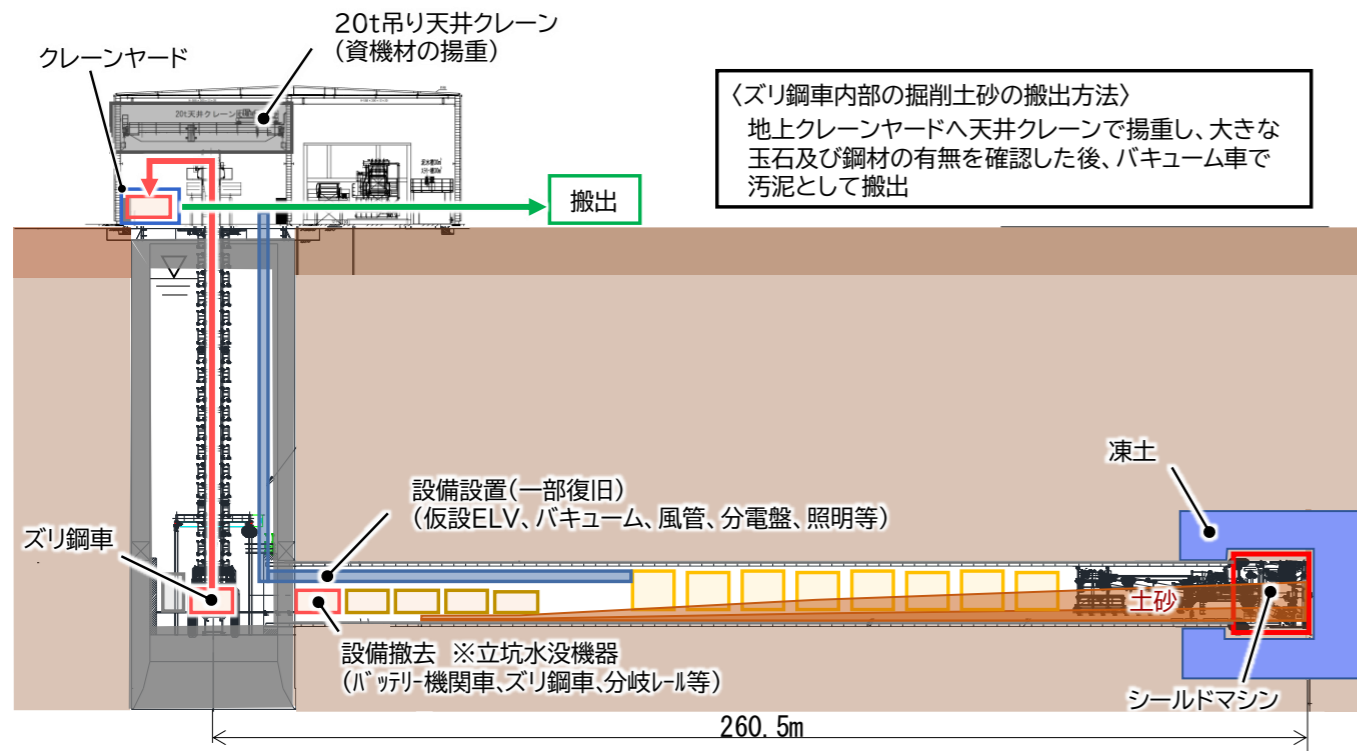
20t吊り天井クレーン
（資機材の揚重）

クレーンヤード

20t天井クレーン

〈ズリ鋼車内部の掘削土砂の搬出方法〉
地上クレーンヤードへ天井クレーンで揚重し、大きな玉石及び鋼材の有無を確認した後、バキューム車で汚泥として搬出

搬出

凍土

設備設置（一部復旧）
（仮設ELV、バキューム、風管、分電盤、照明等）

ズリ鋼車

土砂

設備撤去　※立坑水没機器
（バッテリー機関車、ズリ鋼車、分岐レール等）

シールドマシン

260.5m